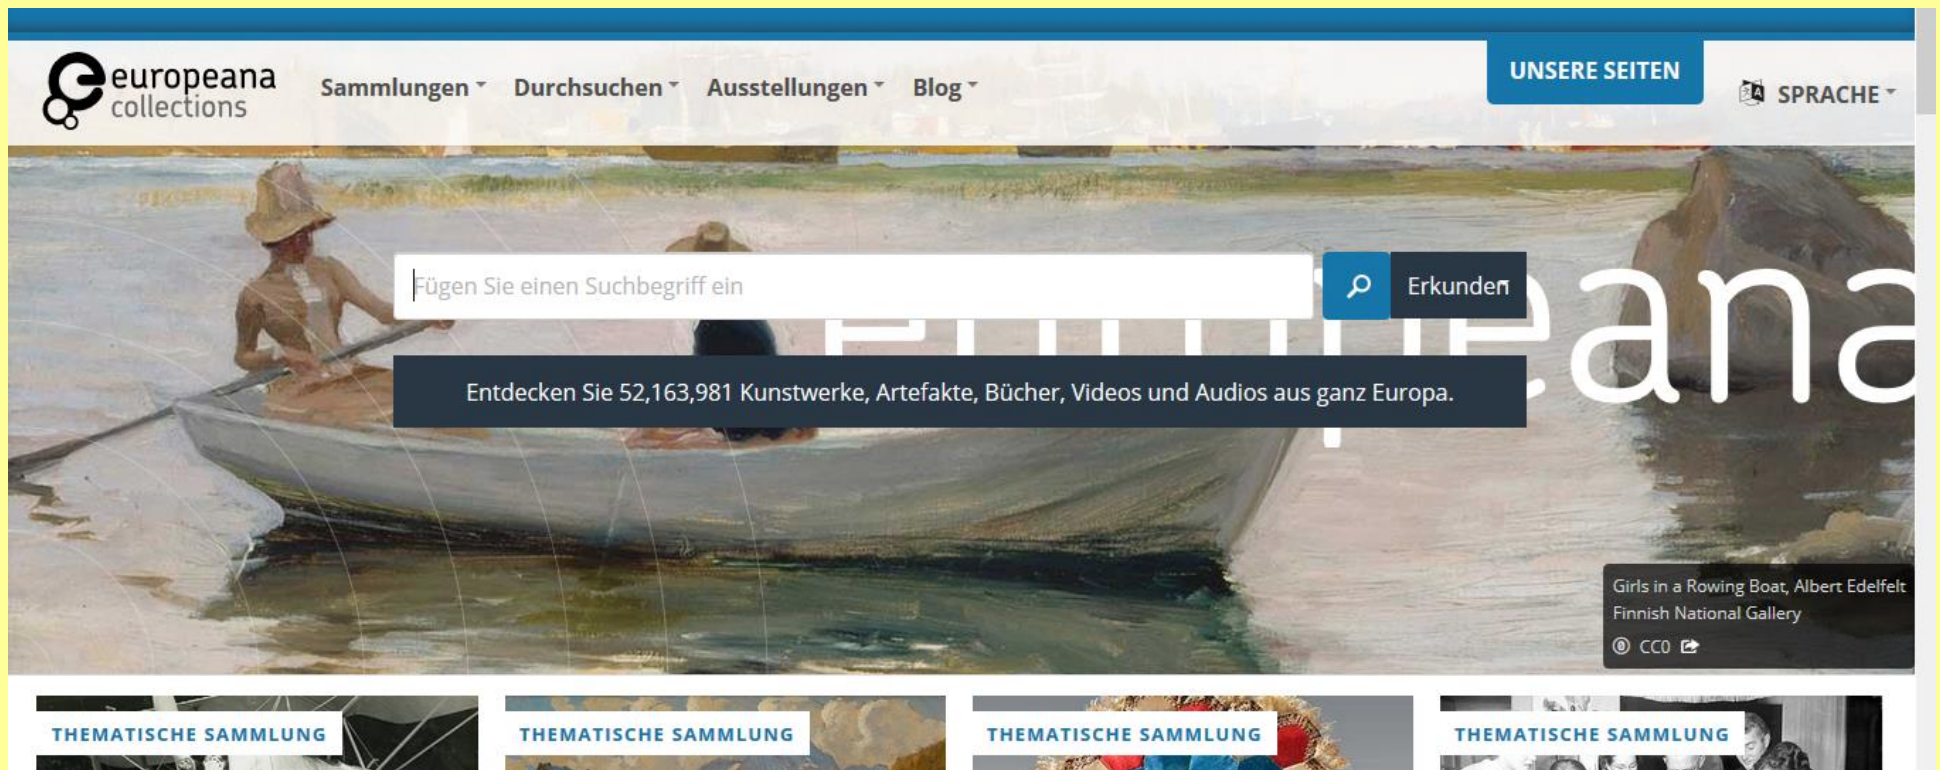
europeana collections

Sammlungen Durchsuchen Ausstellungen Blog

UNSERE SEITEN

SPRACHE

Fügen Sie einen Suchbegriff ein

Erkunden

europeana

Entdecken Sie 52,163,981 Kunstwerke, Artefakte, Bücher, Videos und Audios aus ganz Europa.

Girls in a Rowing Boat, Albert Edelfelt
Finnish National Gallery
CC0

THEMATISCHE SAMMLUNG

THEMATISCHE SAMMLUNG

THEMATISCHE SAMMLUNG

THEMATISCHE SAMMLUNG